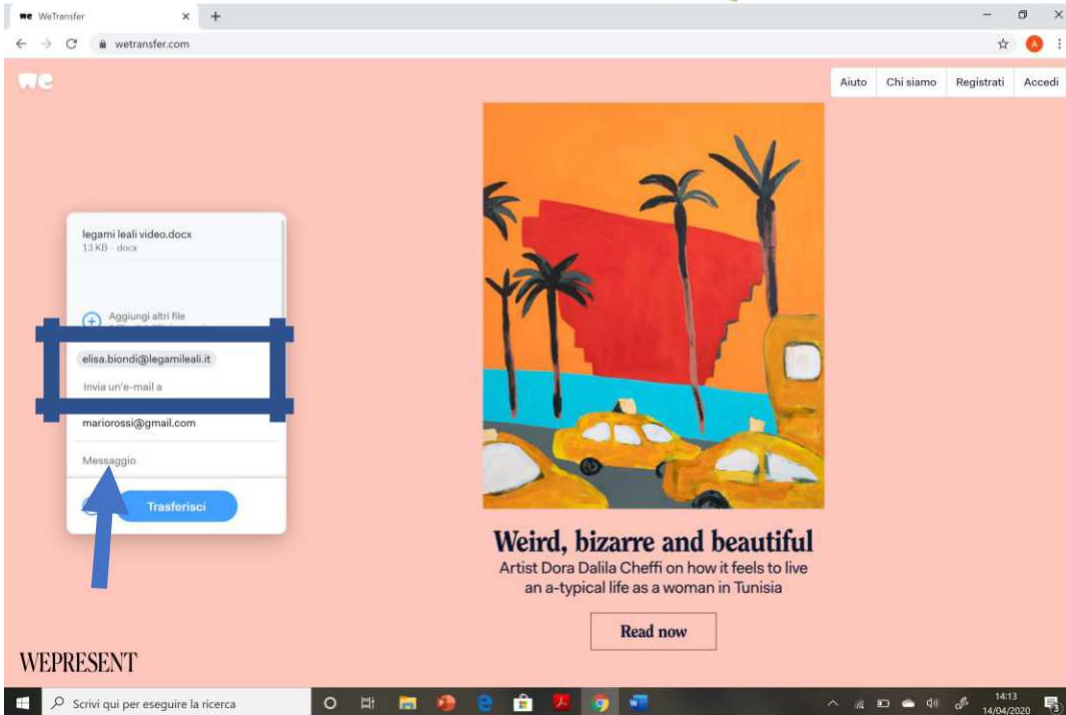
WeTransfer
wetransfer.com
we
Aiuto Chi siamo Registrati Accedi

legami leali video.docx
13 KB · docx

Aggiungi altri file

elisa.biondi@legamileali.it
Invia un'e-mail a
mariorossi@gmail.com
Messaggio

Trasferisci

Weird, bizarre and beautiful
Artist Dora Dalila Cheffi on how it feels to live an a-typical life as a woman in Tunisia

Read now

WEPRESENT

Scrivi qui per eseguire la ricerca
14:13
14/04/2020